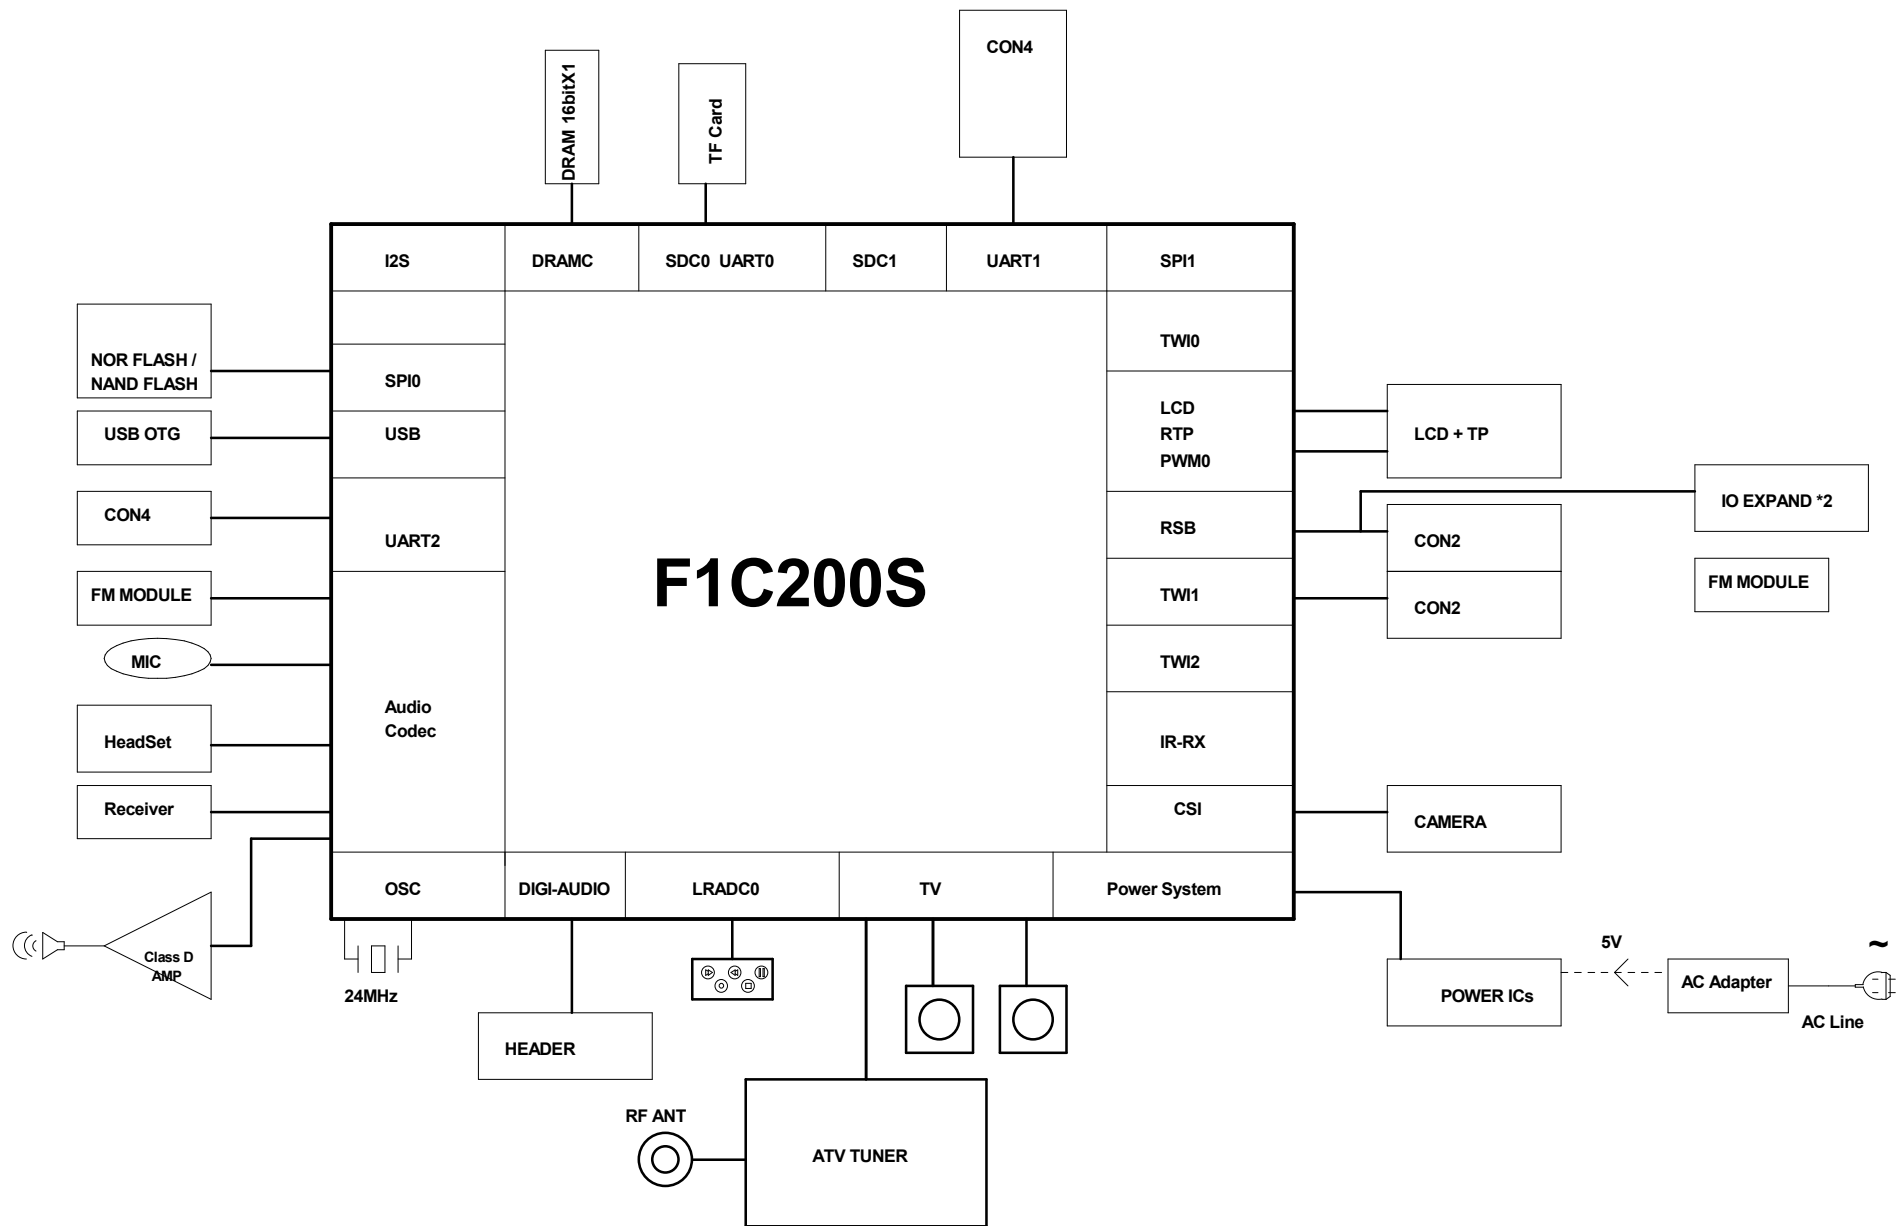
DRAM 16bitX1

TF Card

CON4

I2S

DRAMC

SDC0 UART0

SDC1

UART1

SPI1

NOR FLASH / NAND FLASH

SPI0

USB OTG

USB

CON4

UART2

FM MODULE

MIC

HeadSet

Audio Codec

Receiver

TWI0

LCD RTP PWM0

LCD + TP

IO EXPAND *2

RSB

CON2

TWI1

CON2

FM MODULE

TWI2

IR-RX

CSI

CAMERA

F1C200S

OSC

DIGI-AUDIO

LRADC0

TV

Power System

Class D AMP

24MHz

HEADER

POWER ICs

5V

AC Adapter

~

AC Line

RF ANT

ATV TUNER